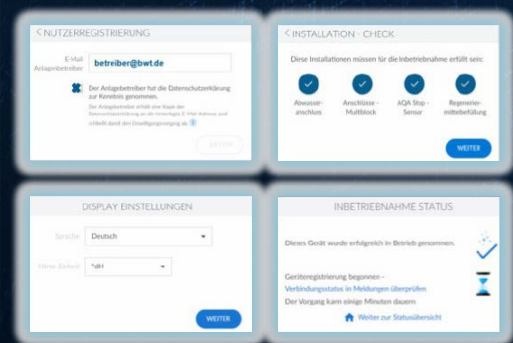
< NUTZERREGISTRIERUNG

E-Mail Anlagenbetreiber betreiber@bwt.de

Der Anlagebetreiber hat die Datenschutzerklärung zur Kenntnis genommen.

Der Anlagebetreiber erhält eine Kopie der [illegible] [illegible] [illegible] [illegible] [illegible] und erhält damit den Onlinezugang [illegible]

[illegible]

< INSTALLATION - CHECK

Diese Installationen müssen für die Inbetriebnahme erfüllt sein:

Abwasseranschluss

Anschlüsse - Multiblock

AQA Stop - Sensor

Regeneriermittelbefüllung

WEITER

DISPLAY EINSTELLUNGEN

Sprache Deutsch

Härte-Einheit °dH

WEITER

INBETRIEBNAHME STATUS

Dieses Gerät wurde erfolgreich in Betrieb genommen.

Geräteregistrierung begonnen -

Verbindungsstatus in Meldungen überprüfen

Der Vorgang kann einige Minuten dauern

Weiter zur Statusübersicht